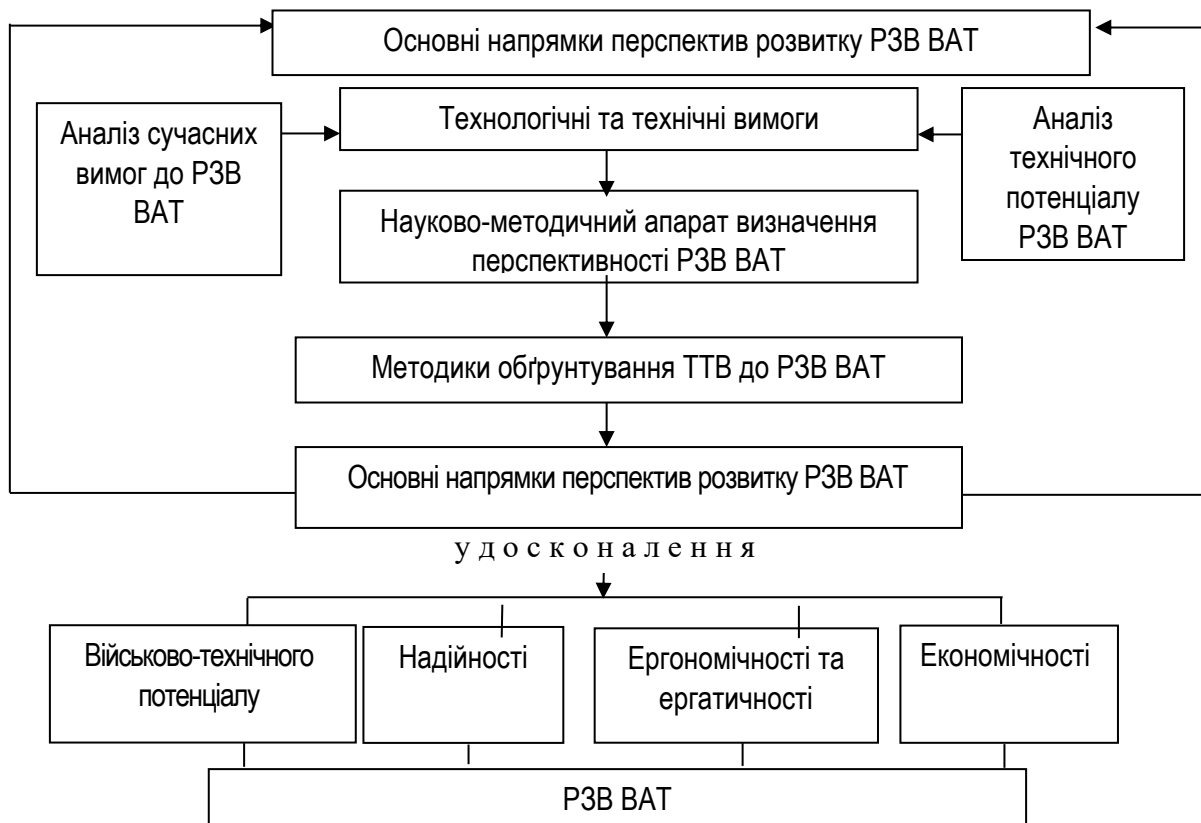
Основні напрямки перспектив розвитку РЗВ ВАТ

Аналіз сучасних вимог до РЗВ ВАТ

Технологічні та технічні вимоги

Аналіз технічного потенціалу РЗВ ВАТ

Науково-методичний апарат визначення перспективності РЗВ ВАТ

Методики обґрунтування ТТВ до РЗВ ВАТ

Основні напрямки перспектив розвитку РЗВ ВАТ

удосконалення

Військово-технічного потенціалу

Надійності

Ергономічності та ергатичності

Економічності

РЗВ ВАТ